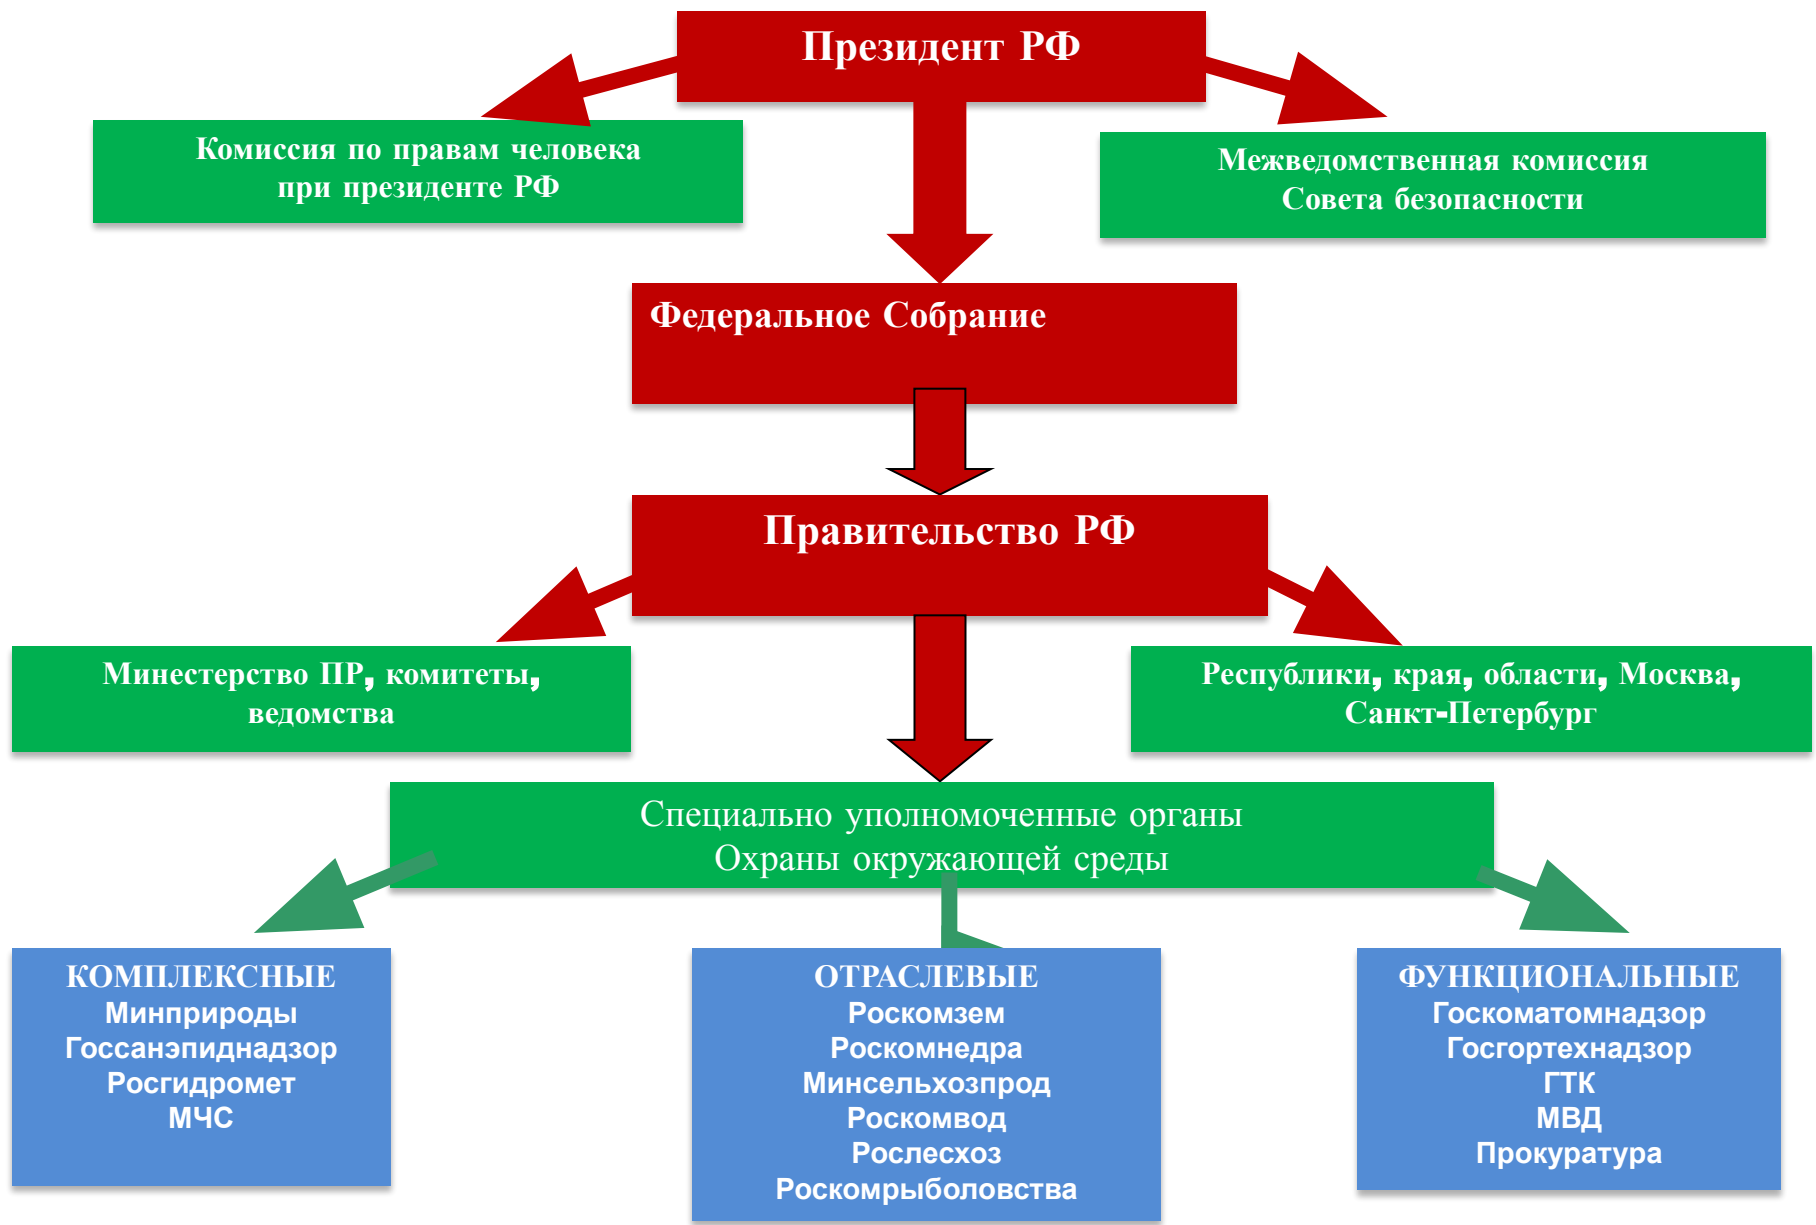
Президент РФ

Комиссия по правам человека при президенте РФ

Межведомственная комиссия Совета безопасности

Федеральное Собрание

Правительство РФ

Министерство ПР, комитеты, ведомства

Республики, края, области, Москва, Санкт-Петербург

Специально уполномоченные органы Охраны окружающей среды

КОМПЛЕКСНЫЕ
Минприроды
Госсанэпиднадзор
Росгидромет
МЧС

ОТРАСЛЕВЫЕ
Роскомзем
Роскомнедра
Минсельхозпрод
Роскомвод
Рослесхоз
Роскомрыболовства

ФУНКЦИОНАЛЬНЫЕ
Госкоматомнадзор
Госгортехнадзор
ГТК
МВД
Прокуратура